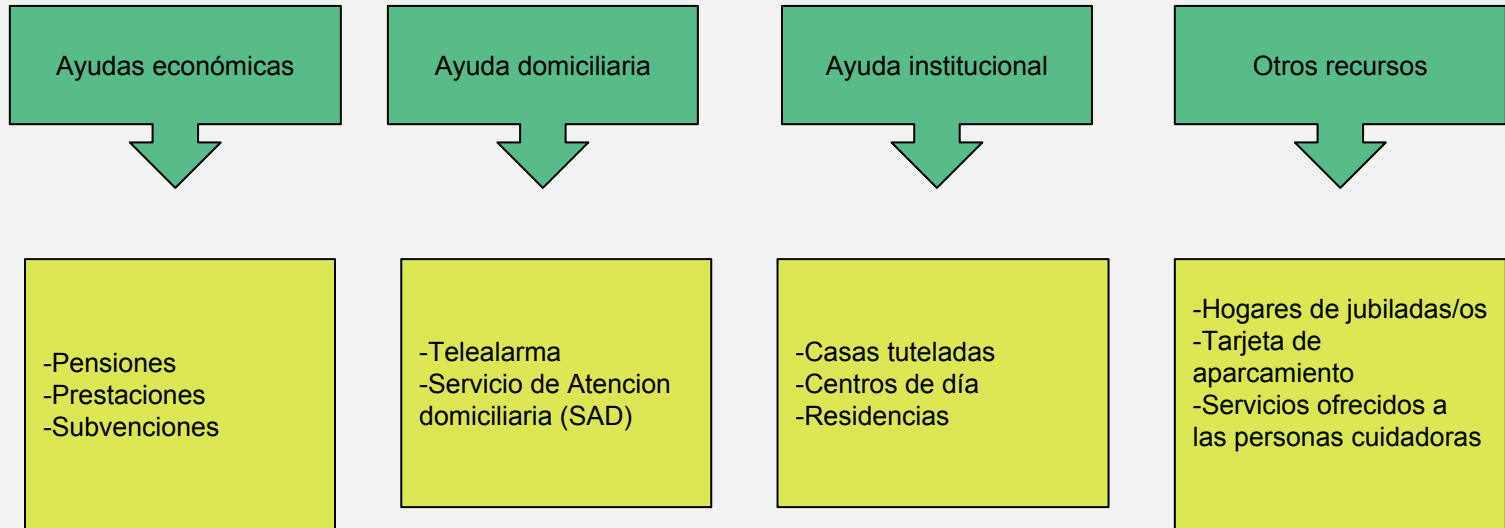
Ayudas económicas

-Pensiones
-Prestaciones
-Subvenciones

Ayuda domiciliaria

-Telealarma
-Servicio de Atencion domiciliaria (SAD)

Ayuda institucional

-Casas tuteladas
-Centros de día
-Residencias

Otros recursos

-Hogares de jubiladas/os
-Tarjeta de aparcamiento
-Servicios ofrecidos a las personas cuidadoras